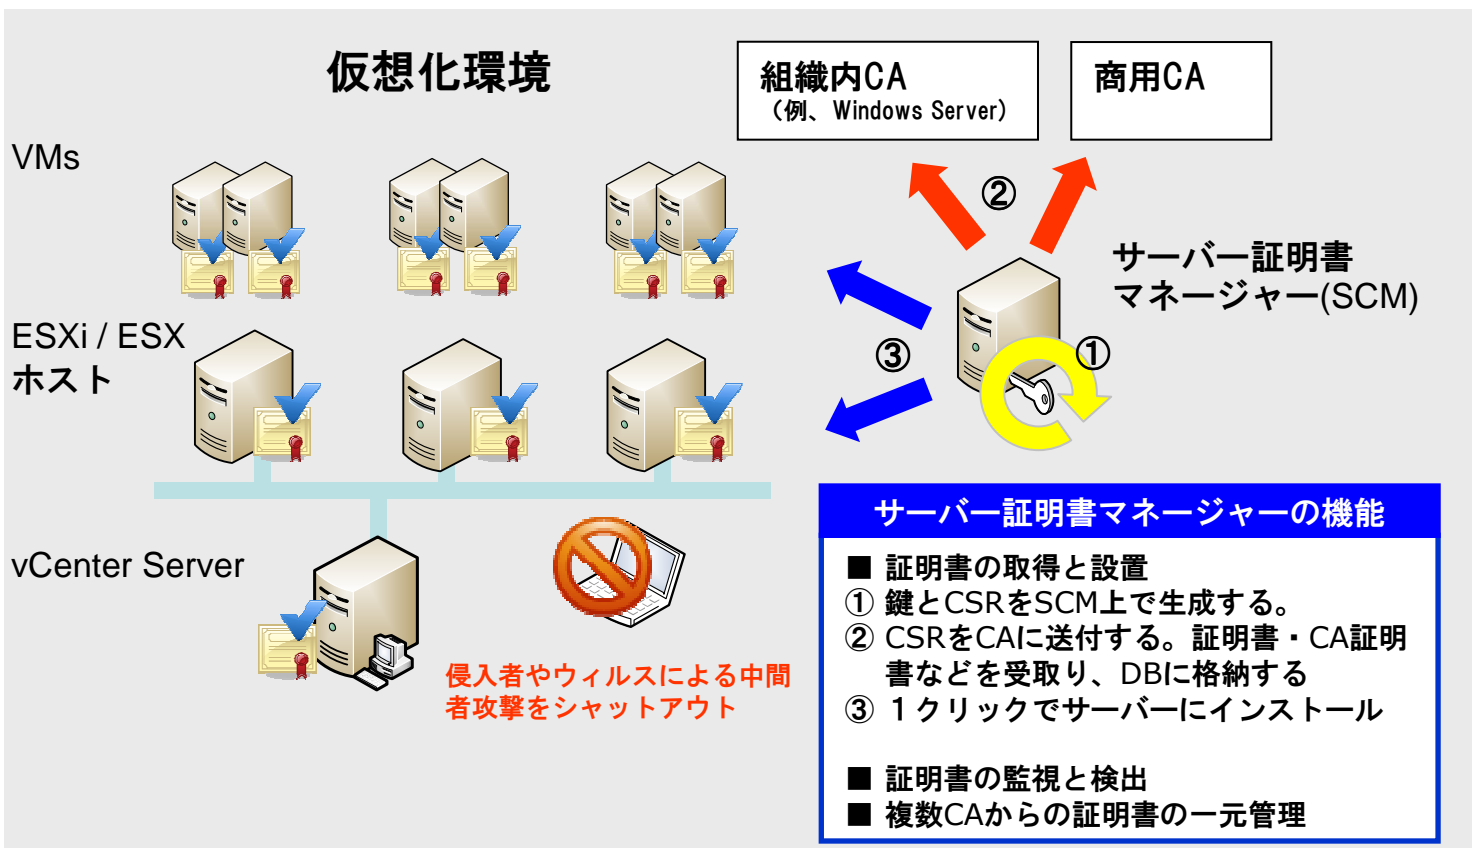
仮想化環境

組織内CA
（例、Windows Server）

商用CA

VMs

②

サーバー証明書
マネージャー(SCM)

ESXi / ESX
ホスト

③

①

vCenter Server

侵入者やウィルスによる中間者攻撃をシャットアウト

サーバー証明書マネージャーの機能

■ 証明書の取得と設置
① 鍵とCSRをSCM上で生成する。
② CSRをCAに送付する。証明書・CA証明書などを受取り、DBに格納する
③ １クリックでサーバーにインストール

■ 証明書の監視と検出
■ 複数CAからの証明書の一元管理